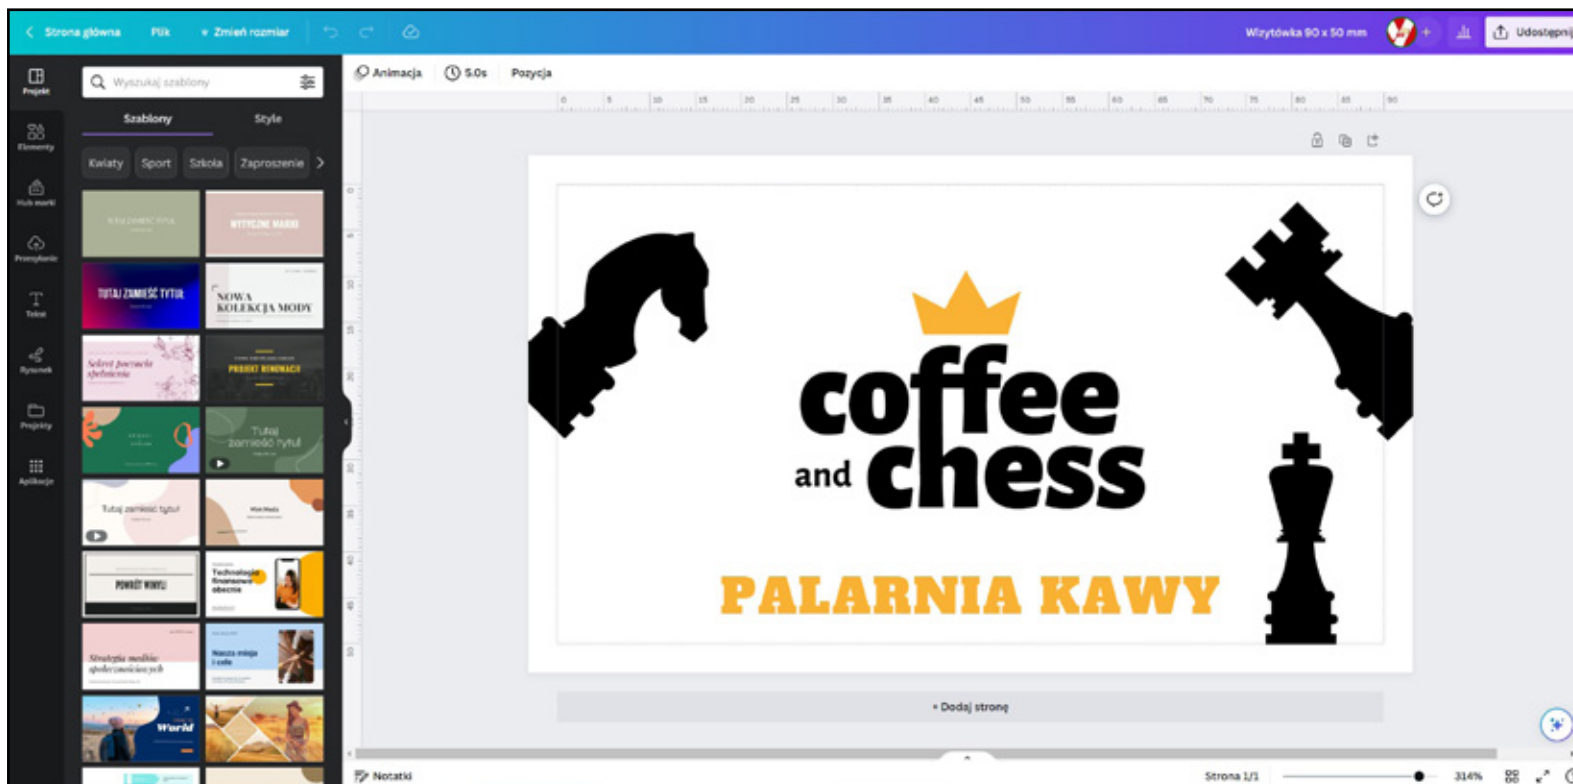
Strona główna Plik Zmień rozmiar

Wizytówka 90 x 50 mm

Udostępnij

Projekt

Elementy

Hub marki

Przesyłanie

Tekst

Rysunek

Projekty

Aplikacje

Wyszukaj szablony

Szablony Style

Kwiaty Sport Szkoła Zaproszenie

TUTAJ ZAMIEŚĆ TYTUŁ

NOWA KOLEKCJA MODY

PROJEKT RENOWACJI

Tutaj zamieść tytuł

Tutaj zamieść tytuł

POWRÓT WINYLI

Technologia finansowa obecnie

World

Animacja 5.0s Pozycja

coffee and chess

PALARNIA KAWY

+ Dodaj stronę

Notatki

Strona 1/1

314%